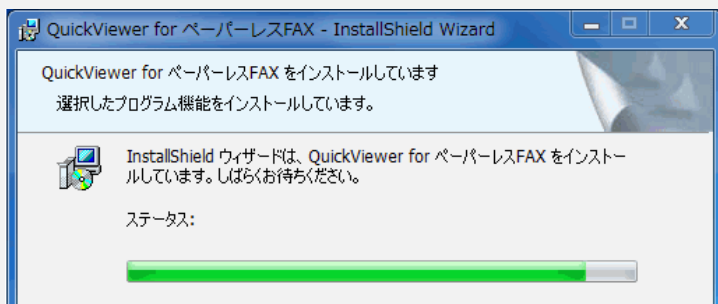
QuickViewer for ペーパーレスFAX - InstallShield Wizard

QuickViewer for ペーパーレスFAX をインストールしています

選択したプログラム機能をインストールしています。

InstallShield ウィザードは、QuickViewer for ペーパーレスFAX をインストールしています。しばらくお待ちください。

ステータス: